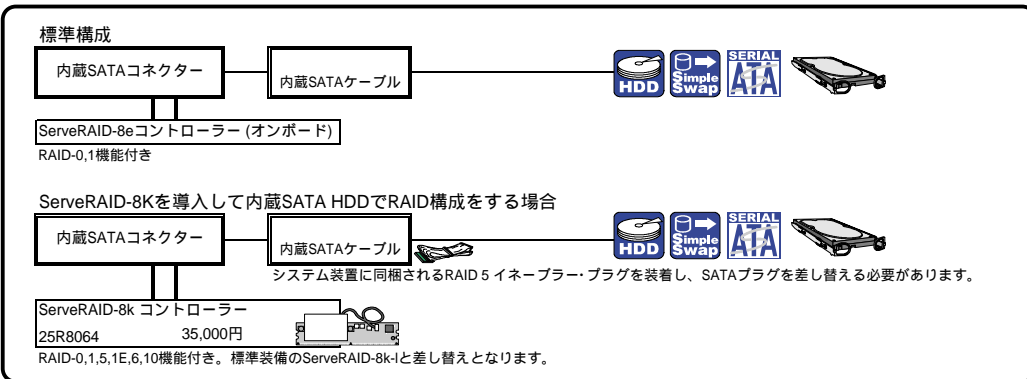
標準構成

内蔵SATAコネクター

内蔵SATAケーブル

HDD

Simple Swap

SERIAL ATA

ServeRAID-8eコントローラー (オンボード)

RAID-0,1機能付き

ServeRAID-8Kを導入して内蔵SATA HDDでRAID構成をする場合

内蔵SATAコネクター

内蔵SATAケーブル

HDD

Simple Swap

SERIAL ATA

システム装置に同梱されるRAID 5 イネーブラー・プラグを装着し、SATAプラグを差し替える必要があります。

ServeRAID-8k コントローラー

25R8064 35,000円

RAID-0,1,5,1E,6,10機能付き。標準装備のServeRAID-8k-lと差し替えとなります。